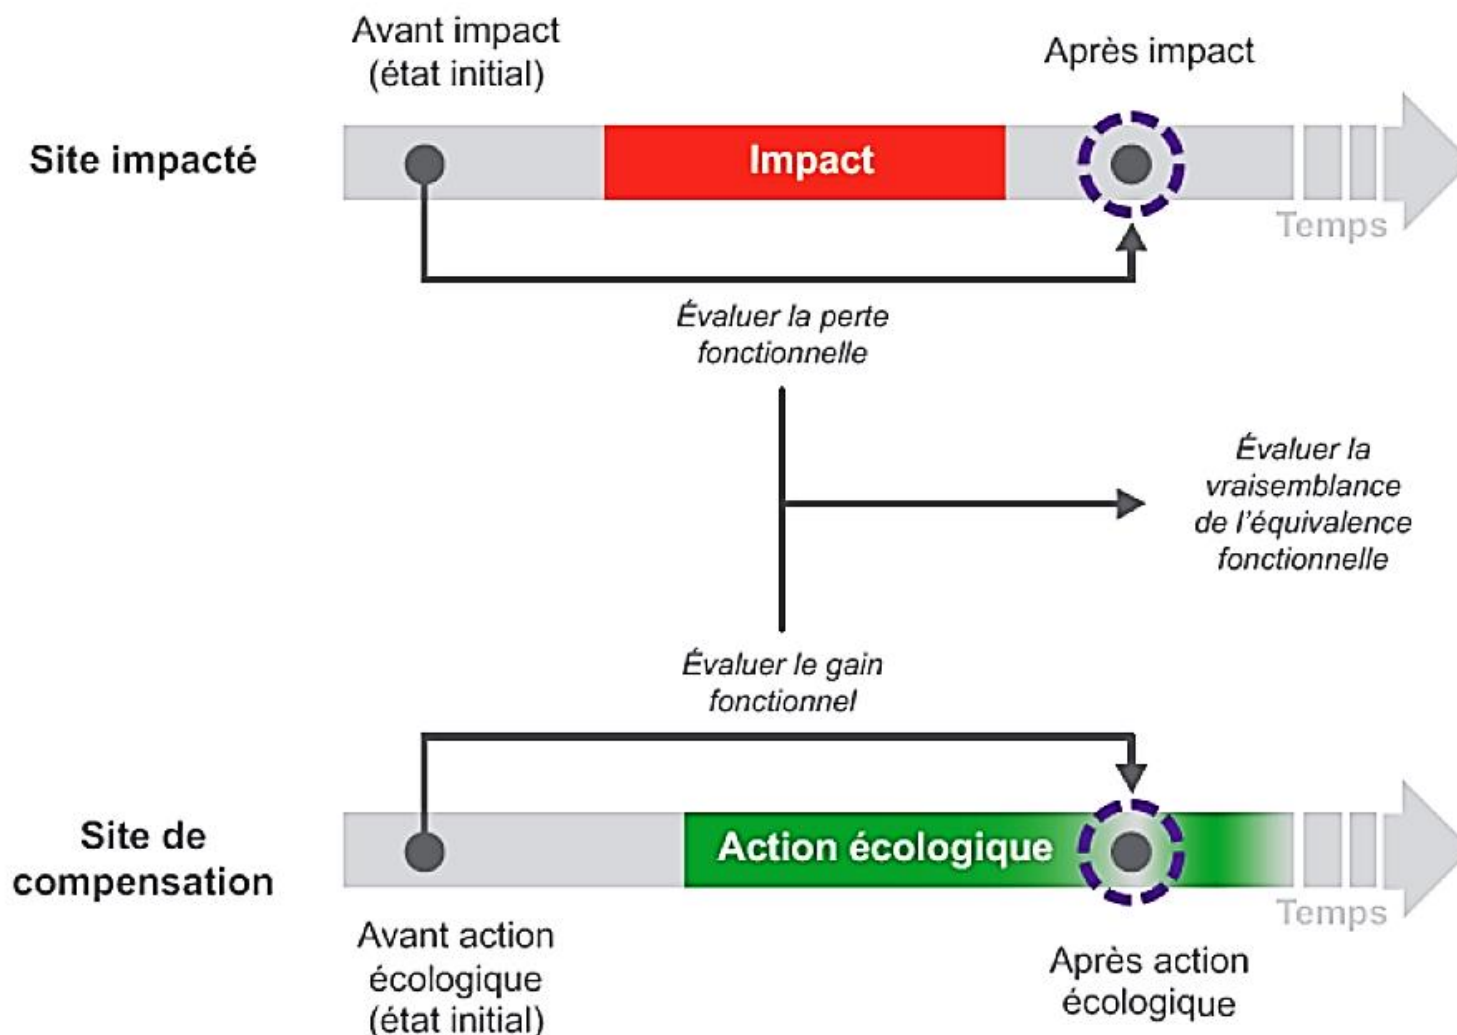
Avant impact (état initial)

Après impact

Site impacté

Impact

Temps

Évaluer la perte fonctionnelle

Évaluer la vraisemblance de l'équivalence fonctionnelle

Évaluer le gain fonctionnel

Site de compensation

Action écologique

Temps

Avant action écologique (état initial)

Après action écologique